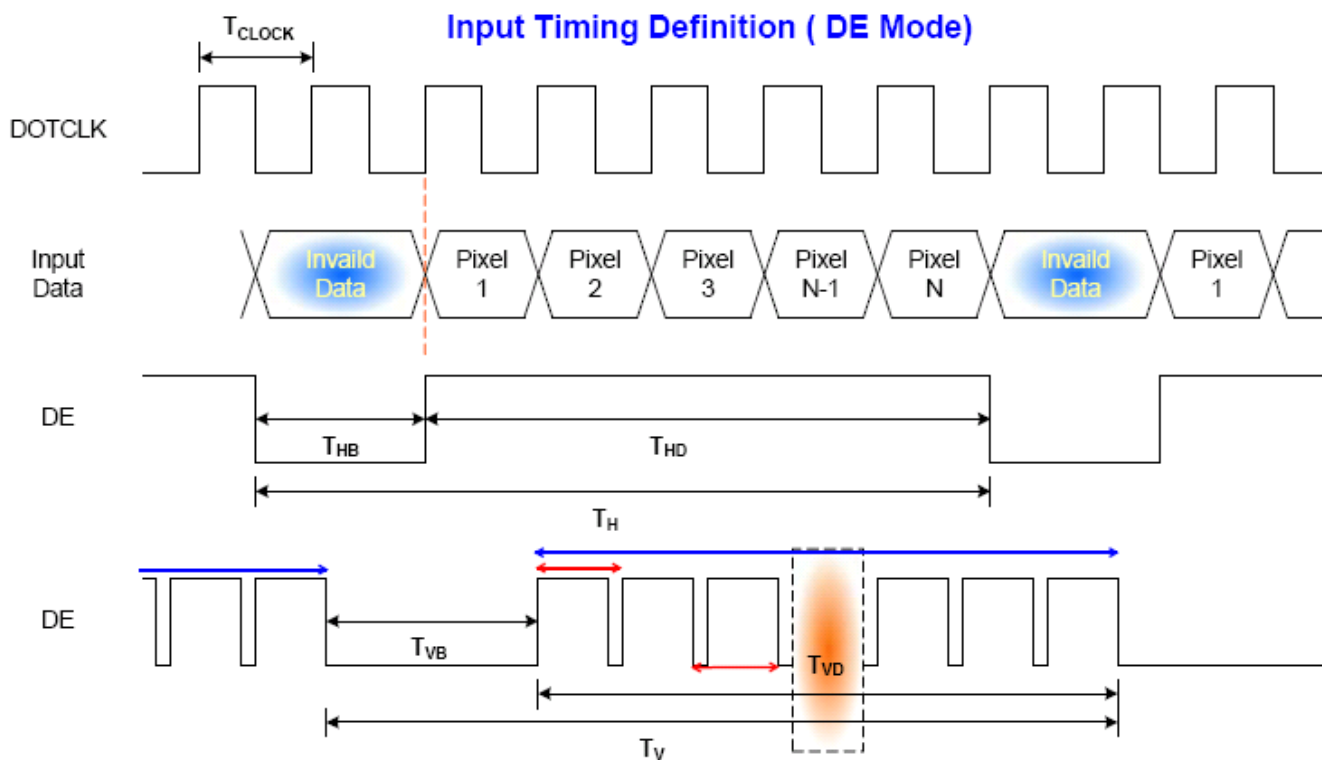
$T_{CLOCK}$

Input Timing Definition ( DE Mode)

DOTCLK

Input Data

Invaild Data

Pixel 1

Pixel 2

Pixel 3

Pixel N-1

Pixel N

Invaild Data

Pixel 1

DE

$T_{HB}$

$T_{HD}$

$T_{H}$

DE

$T_{VB}$

$T_{VD}$

$T_{V}$